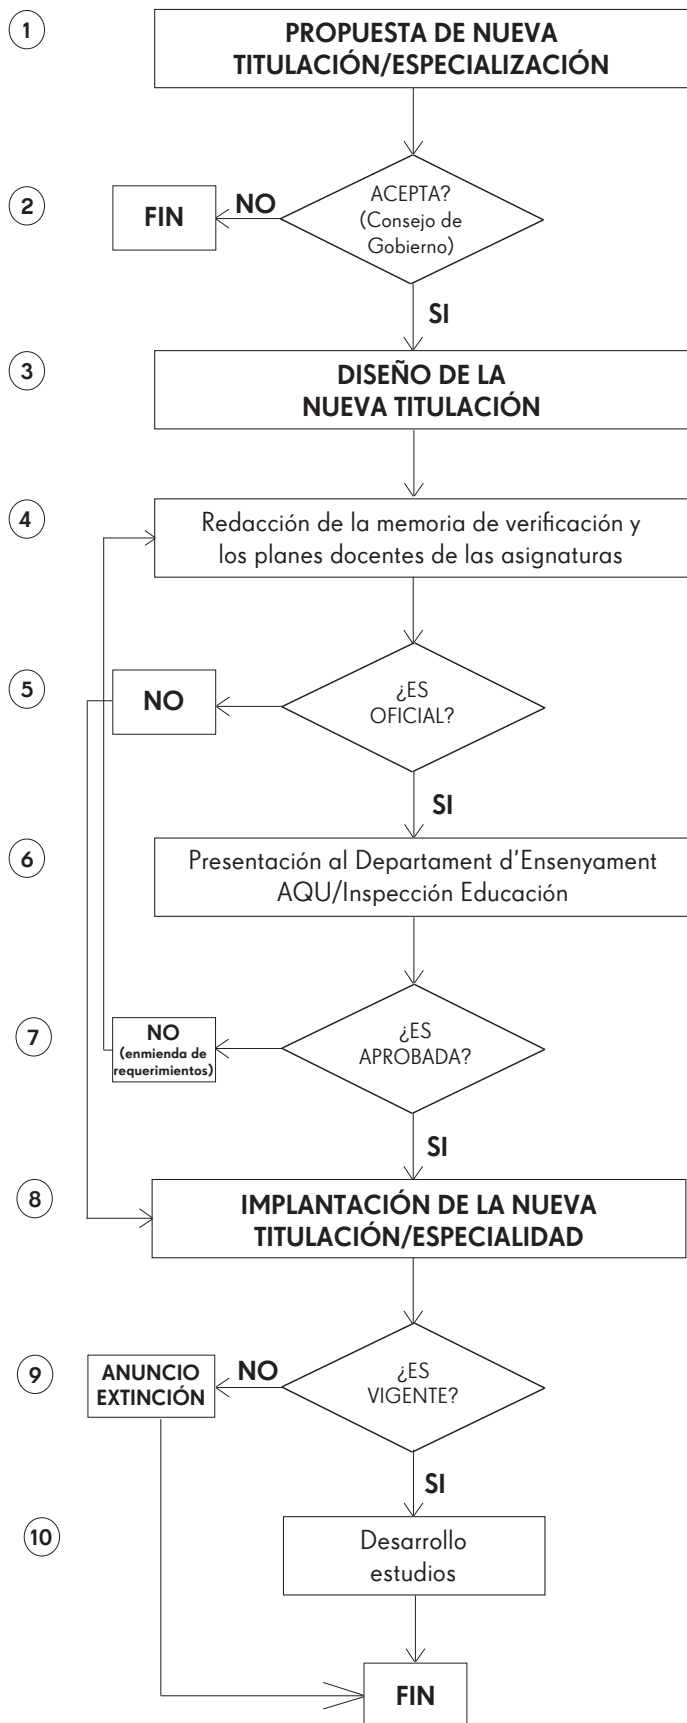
1
PROPUESTA DE NUEVA TITULACIÓN/ESPECIALIZACIÓN

2
FIN
NO
ACEPTA? (Consejo de Gobierno)
SI

3
DISEÑO DE LA NUEVA TITULACIÓN

4
Redacción de la memoria de verificación y los planes docentes de las asignaturas

5
NO
¿ES OFICIAL?
SI

6
Presentación al Departament d'Ensenyament AQU/Inspección Educación

7
NO (enmienda de requerimientos)
¿ES APROBADA?
SI

8
IMPLANTACIÓN DE LA NUEVA TITULACIÓN/ESPECIALIDAD

9
ANUNCIO EXTINCIÓN
NO
¿ES VIGENTE?
SI

10
Desarrollo estudios

FIN